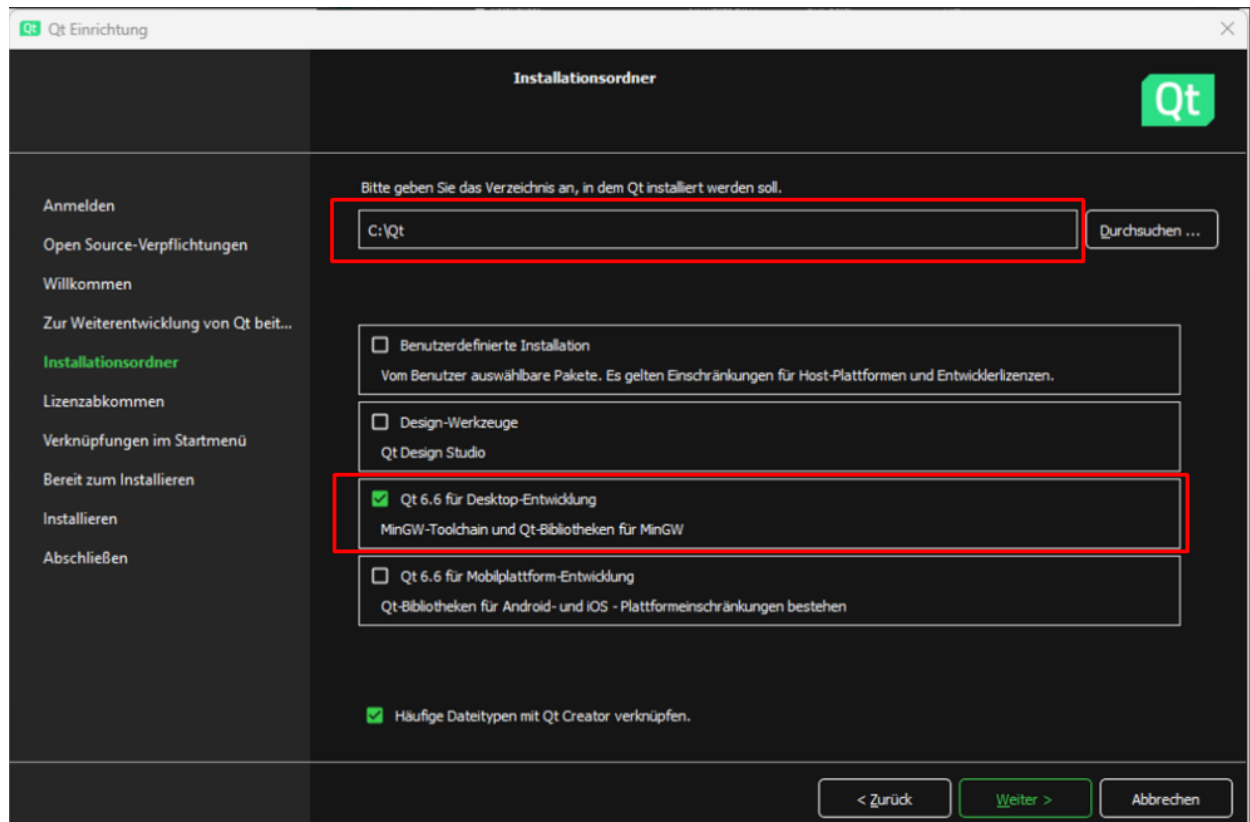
Qt Einrichtung

Installationsordner

Qt

Anmelden
Open Source-Verpflichtungen
Willkommen
Zur Weiterentwicklung von Qt beit...
Installationsordner
Lizenzabkommen
Verknüpfungen im Startmenü
Bereit zum Installieren
Installieren
Abschließen

Bitte geben Sie das Verzeichnis an, in dem Qt installiert werden soll.

C:\Qt

Durchsuchen ...

Benutzerdefinierte Installation
Vom Benutzer auswählbare Pakete. Es gelten Einschränkungen für Host-Plattformen und Entwicklerlizenzen.

Design-Werkzeuge
Qt Design Studio

Qt 6.6 für Desktop-Entwicklung
MinGW-Toolchain und Qt-Bibliotheken für MinGW

Qt 6.6 für Mobilplattform-Entwicklung
Qt-Bibliotheken für Android- und iOS - Plattformeinschränkungen bestehen

Häufige Dateitypen mit Qt Creator verknüpfen.

< Zurück
Weiter >
Abbrechen